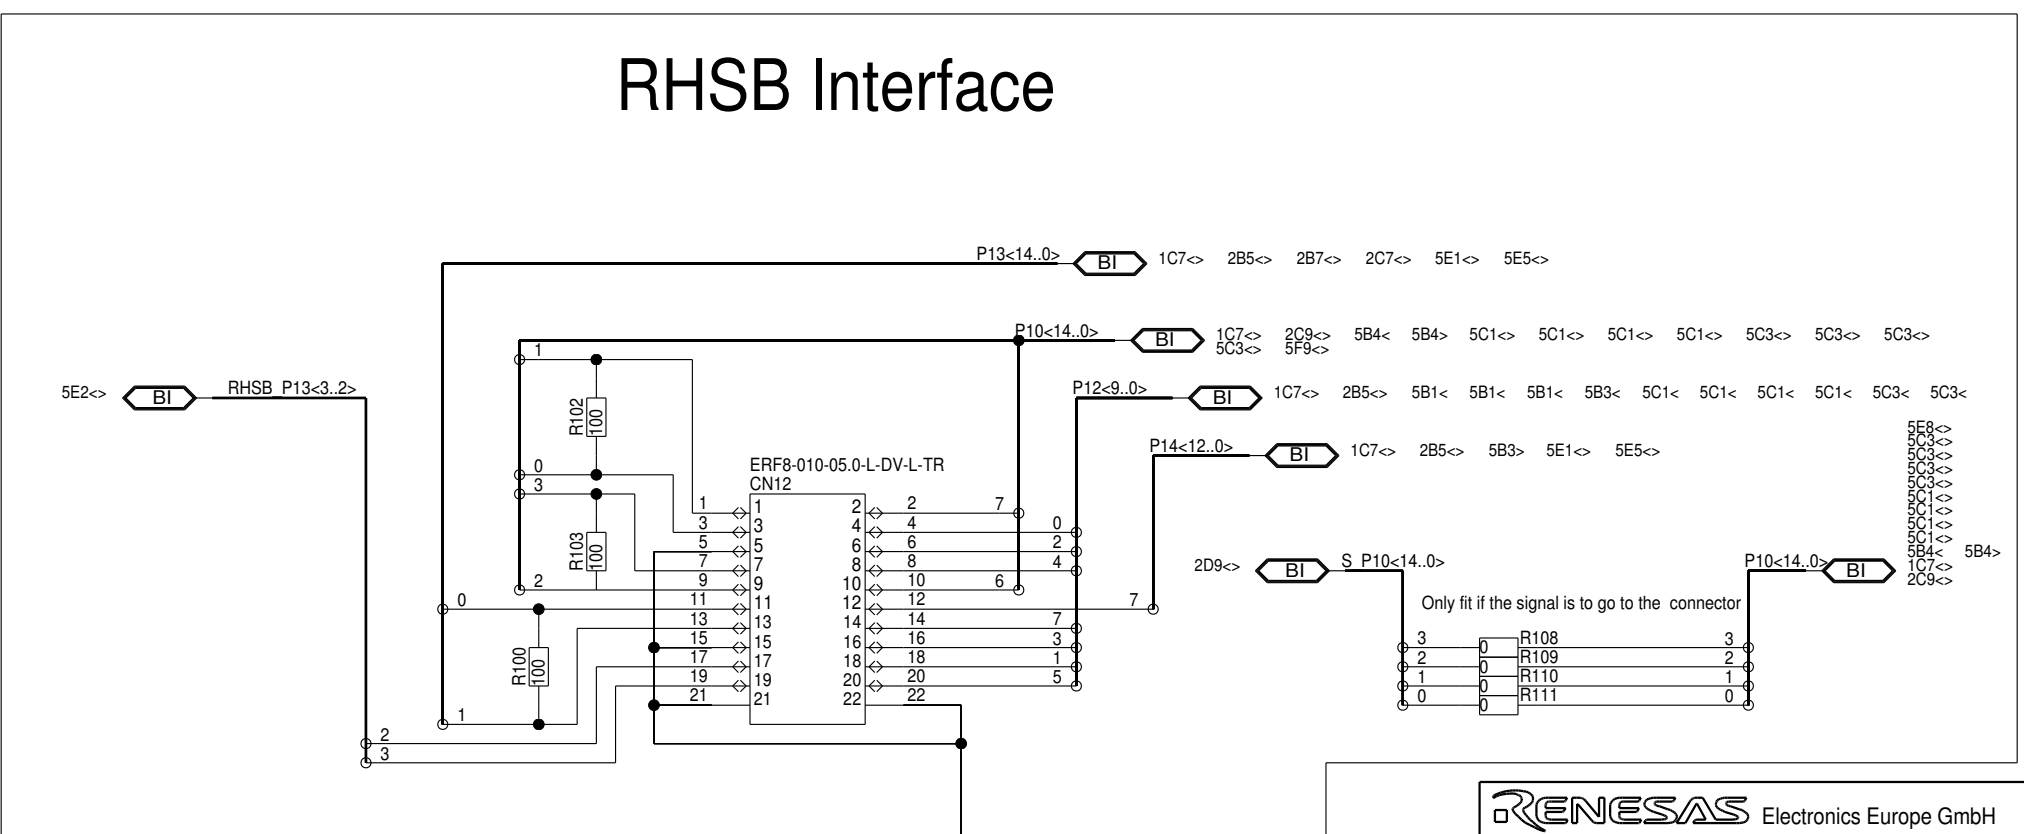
RHSB Interface

P13<14..0> BI 1C7<> 2B5<> 2B7<> 2C7<> 5E1<> 5E5<>

P10<14..0> BI 1C7<> 5C3<> 2C9<> 5F9<> 5B4< 5B4> 5C1<> 5C1<> 5C1<> 5C1<> 5C3<> 5C3<> 5C3<>

5E2<> BI RHSB_P13<3..2>

P12<9..0> BI 1C7<> 2B5<> 5B1< 5B1< 5B1< 5B3< 5C1< 5C1< 5C1< 5C1< 5C3< 5C3<

P14<12..0> BI 1C7<> 2B5<> 5B3> 5E1<> 5E5<>

5E8<> 5C3<> 5C3<> 5C3<> 5C3<> 5C3<> 5C1<> 5C1<> 5C1<> 5C1<> 5C1<> 5B4< 1C7<> 2C9<> 5B4>

R102 100
R103 100
R100 100

ERF8-010-05.0-L-DV-L-TR
CN12

1 0 3 2 0 1 2 3

1 3 5 7 9 11 13 15 17 19 21
2 4 6 8 10 12 14 16 18 20 22

7 0 2 4 6 7 7 3 1 5

2D9<> BI S_P10<14..0>

P10<14..0> BI

Only fit if the signal is to go to the connector

3 2 1 0
R108 R109 R110 R111
0 0 0 0
3 2 1 0

RENESAS Electronics Europe GmbH